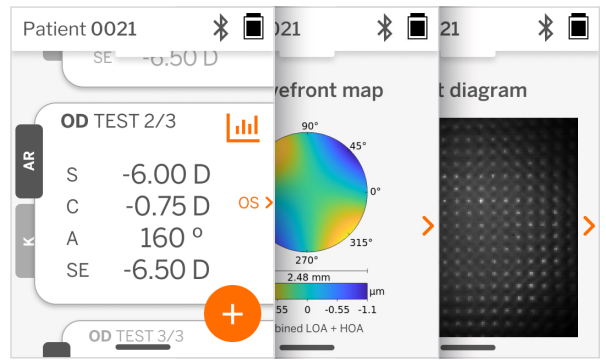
Patient 0021

SE -6.50 D

OD TEST 2/3

AR

K

S -6.00 D
C -0.75 D
A 160 º
SE -6.50 D

OS >

OD TEST 3/3

+

021

vefront map

90°
45°
0°
315°
270°

2.48 mm

55 0 -0.55 -1.1 µm

bined LOA + HOA

>

21

t diagram

>